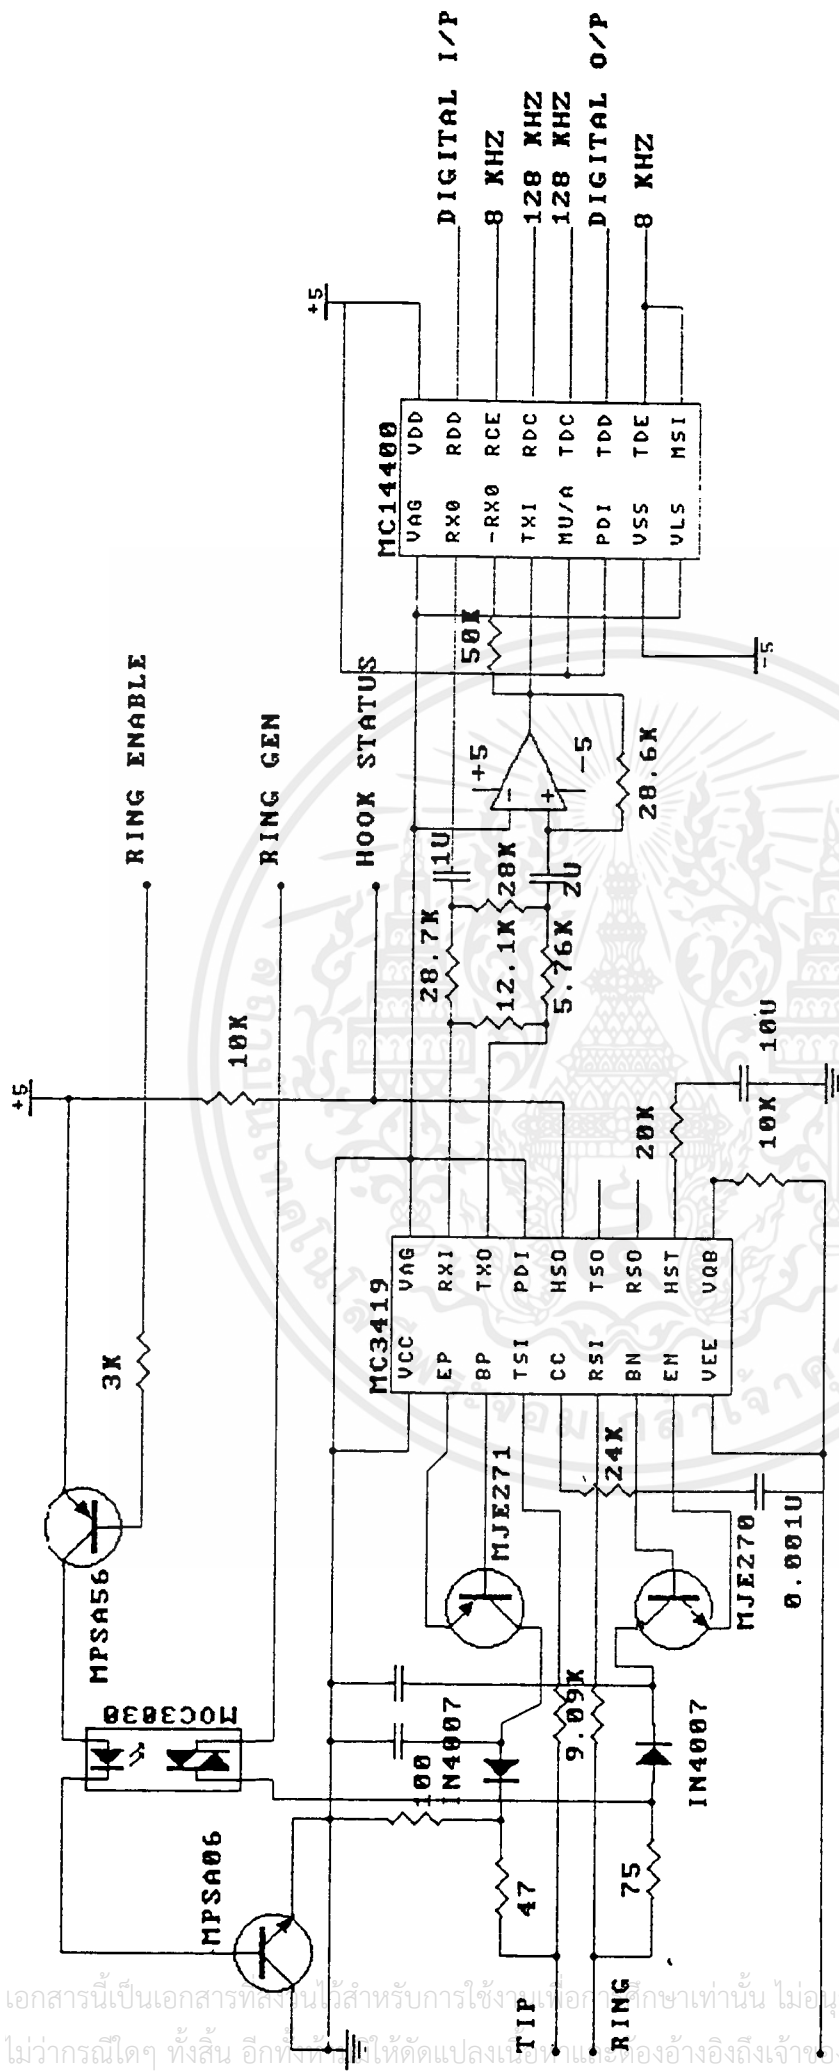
DIGITAL I/P
8 KHZ
128 KHZ
128 KHZ
DIGITAL O/P
8 KHZ

+5

MC14400
VAG VDD
RX0 RDD
-RX0 RCE
TXI RDC
MU/A TDC
PDI TDD
VSS TDE
VLS MSI

-5

50K

RING ENABLE
RING GEN
HOOK STATUS

+5
-5
28.6K
1U
28K
2U
28.7K
12.1K
5.76K

+5
10K
20K
10K
10U

3K

MC3419
VCC VAG
EP RXI
BP TXO
TSI PDI
CC HSO
RSI TSO
BN RSO
EN HST
VEE VQB

MPSA56
MOC3030
MJE271
24K
10U
MJE270
0.001U
IN4007
9.09K
IN4007
100
47
75
MPSA06
TIP
RING

เอกสารนี้เป็นเอกสารที่สงวนไว้สำหรับการใช้งานเพื่อการศึกษาเท่านั้น ไม่อนุ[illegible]
ไม่ว่ากรณีใดๆ ทั้งสิ้น อีกทั้ง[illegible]ให้ดัดแปลงเนื้อหาและต้องอ้างอิงถึงเจ้าข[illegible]